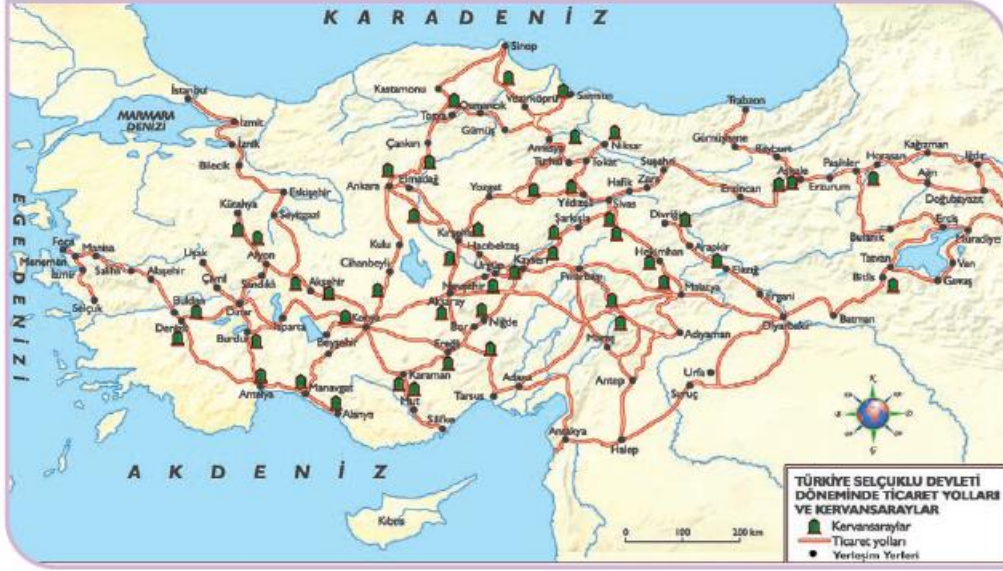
K A R A D E N İ Z

Sinop
İstanbul
MARMARA DENİZİ
Kastamonu
Samsun
Osmancık
Vezirköprü
Trabzon
Tosya
Gümüş
İzmit
İznik
Çankırı
Amasya
Niksar
Gümüşhane
Bayburt
Kağızman
Iğdır
Bilecik
Turhal
Tokat
Suşehri
Aşkale
Pasinler
Horasan
Eskişehir
Ankara
Elmadağ
Yozgat
Hafik
Zara
Erzincan
Erzurum
Ağrı
Kütahya
Seyitgazi
Yıldızeli
Sivas
Divriği
Doğubayazıt
Şarkışla
E G E D E N İ Z İ
Kırşehir
Kulu
Hacıbektaş
Ercis
Foça
Manisa
Uşak
Afyon
Hekimhan
Arapkir
Malazgirt
Menemen
İzmir
Salihli
Alaşehir
Çivril
Cihanbeyli
Ürgüp
Kayseri
Tatvan
Muradiye
Nevşehir
Elazığ
Akşehir
Sandıklı
Ergani
Bitlis
Van
Gevaş
Selçuk
Buldan
Aksaray
Pınarbaşı
Malatya
Dinar
Isparta
Konya
Bor
Niğde
Denizli
Burdur
Beyşehir
Batman
Diyarbakır
Ereğli
Adıyaman
Karaman
Adana
Urfa
Antalya
Manavgat
Tarsus
Antep
Suruç
Alanya
Mut
Silifke
Antakya
Halep
A K D E N İ Z
Kıbrıs
0 100 200 km
K
TÜRKİYE SELÇUKLU DEVLETİ DÖNEMİNDE TİCARET YOLLARI VE KERVANSARAYLAR
Kervansaraylar
Ticaret yolları
Yerleşim Yerleri